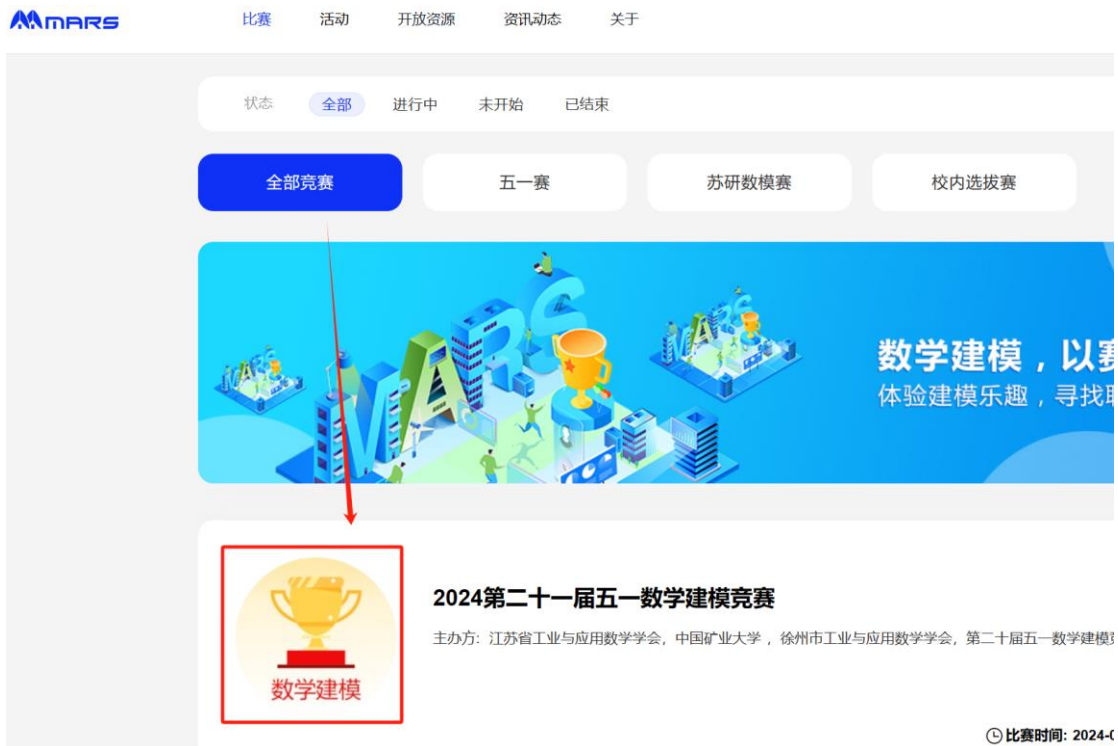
MARS

比赛 活动 开放资源 资讯动态 关于

状态 全部 进行中 未开始 已结束

全部竞赛 五一赛 苏研数模赛 校内选拔赛

MARS

数学建模，以赛
体验建模乐趣，寻找耶

数学建模

2024第二十一届五一数学建模竞赛

主办方: 江苏省工业与应用数学学会，中国矿业大学，徐州市工业与应用数学学会，第二十届五一数学建模

比赛时间: 2024-0